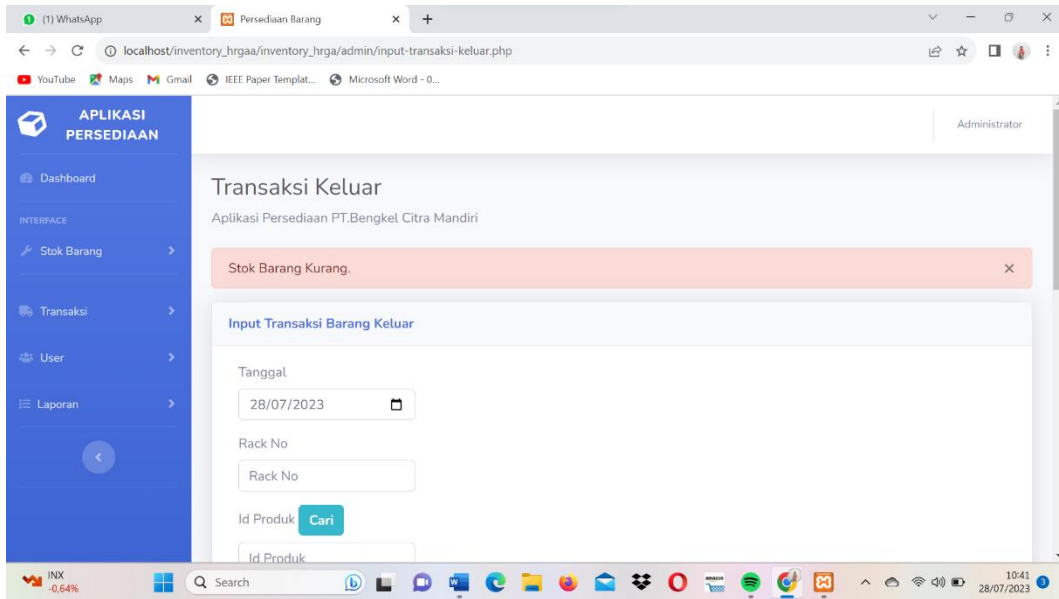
(1) WhatsApp
Persediaan Barang
localhost/inventory_hrgaa/inventory_hrga/admin/input-transaksi-keluar.php
YouTube Maps Gmail IEEE Paper Templat... Microsoft Word - 0...

APLIKASI PERSEDIAAN

Administrator

Dashboard
INTERFACE
Stok Barang
Transaksi
User
Laporan

Transaksi Keluar

Aplikasi Persediaan PT.Bengkel Citra Mandiri

Stok Barang Kurang.

Input Transaksi Barang Keluar

Tanggal
28/07/2023

Rack No
Rack No

Id Produk Cari
Id Produk

INX
-0,64%
Search
10:41
28/07/2023